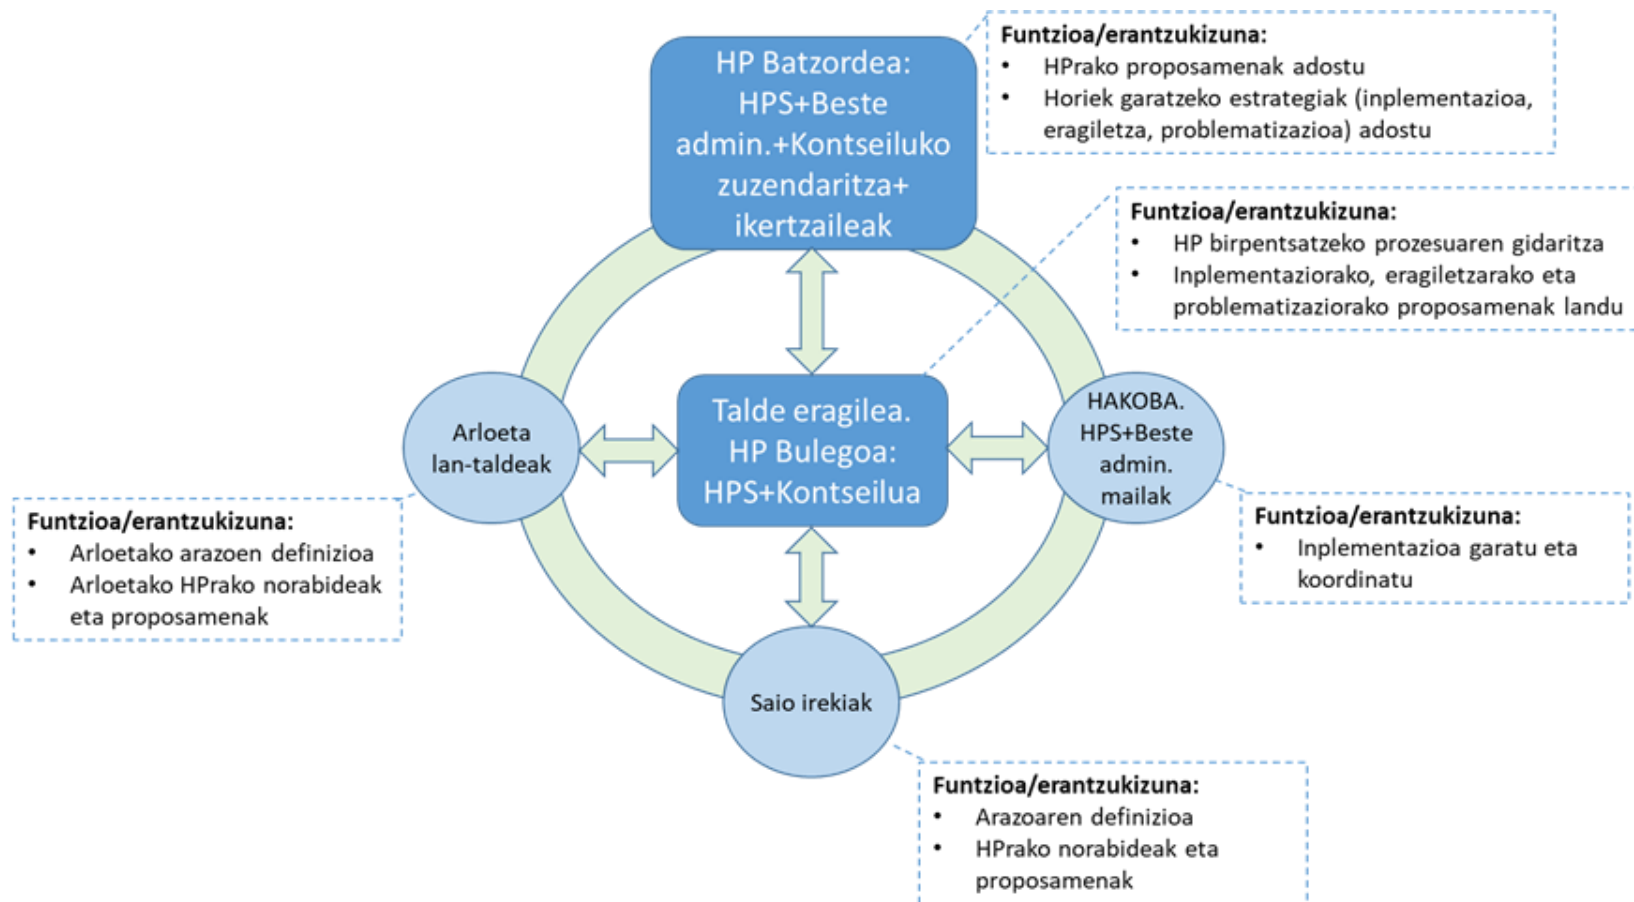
HP Batzordea: HPS+Beste admin.+Kontseiluko zuzendaritza+ ikertzaileak

Funtzioa/erantzukizuna:
- HPrako proposamenak adostu
- Horiek garatzeko estrategiak (inplementazioa, eragiletza, problematizazioa) adostu

Funtzioa/erantzukizuna:
- HP birpentsatzeko prozesuaren gidaritza
- Inplementaziorako, eragiletzarako eta problematizaziorako proposamenak landu

Arloeta lan-taldeak

Talde eragilea. HP Bulegoa: HPS+Kontseilua

HAKOBA. HPS+Beste admin. mailak

Funtzioa/erantzukizuna:
- Arloetako arazoen definizioa
- Arloetako HPrako norabideak eta proposamenak

Funtzioa/erantzukizuna:
- Inplementazioa garatu eta koordinatu

Saio irekiak

Funtzioa/erantzukizuna:
- Arazoaren definizioa
- HPrako norabideak eta proposamenak